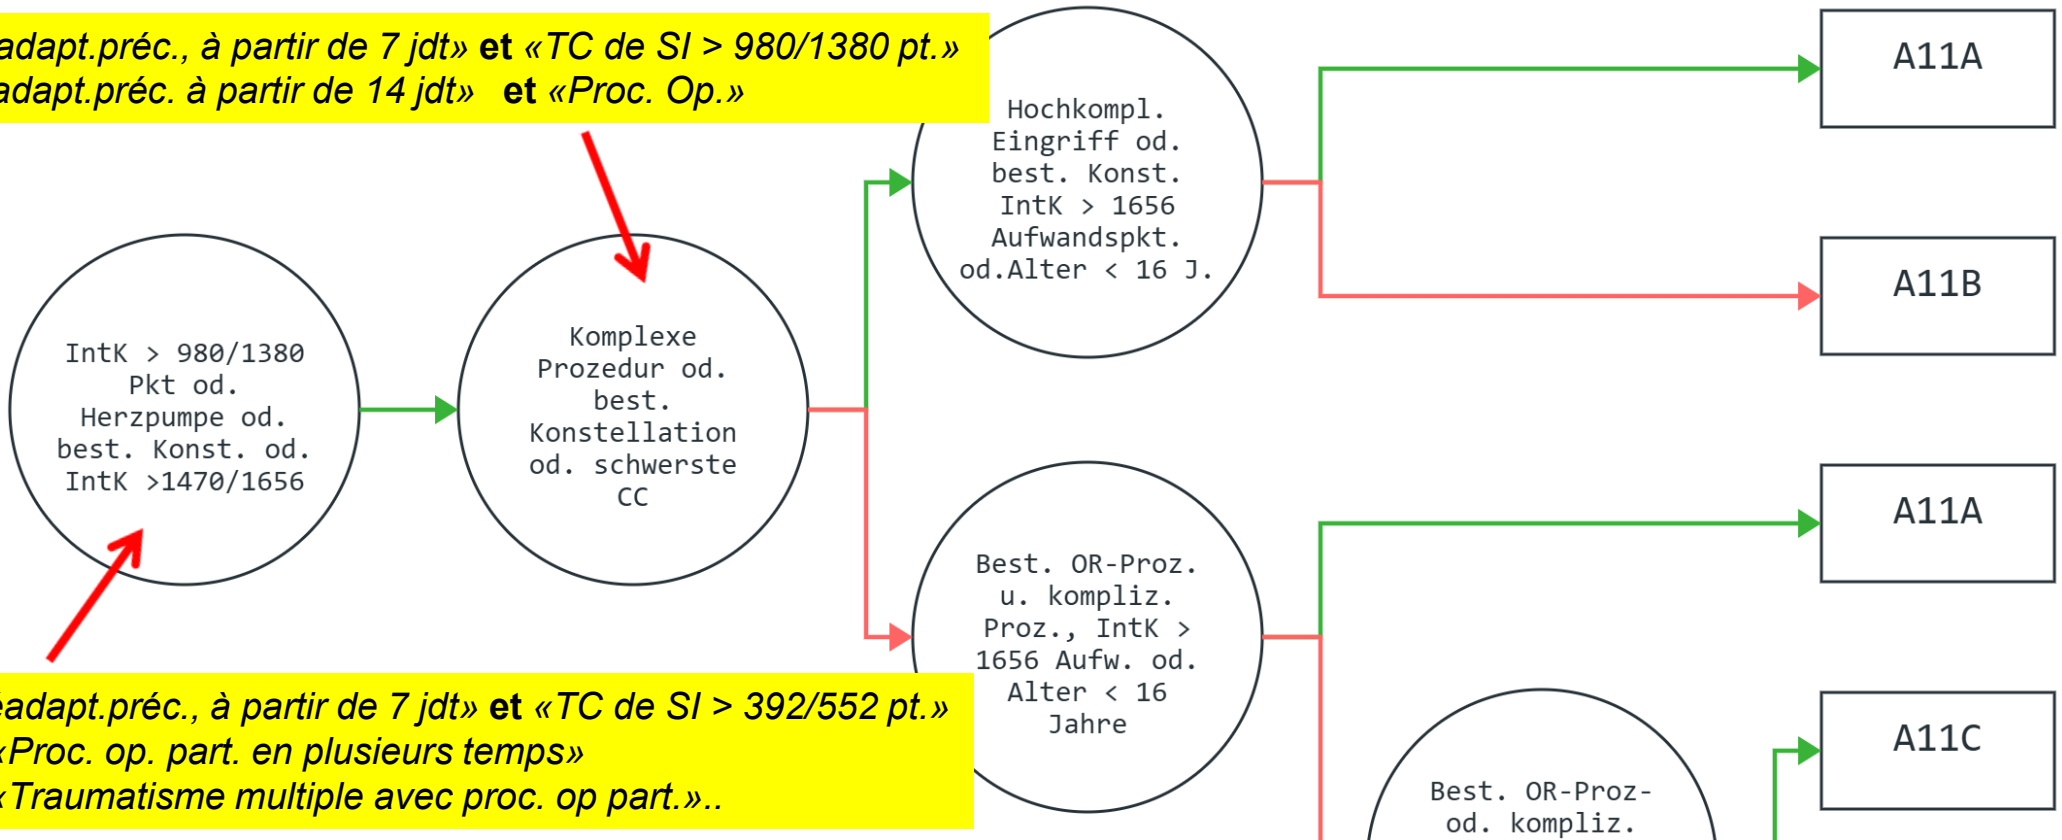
adapt.préc., à partir de 7 jdt» **et** «TC de SI > 980/1380 pt.»
adapt.préc. à partir de 14 jdt» **et** «Proc. Op.»

IntK > 980/1380 Pkt od. Herzpumpe od. best. Konst. od. IntK >1470/1656

Komplexe Prozedur od. best. Konstellation od. schwerste CC

Hochkompl. Eingriff od. best. Konst. IntK > 1656 Aufwandspkt. od.Alter < 16 J.

A11A

A11B

Best. OR-Proz. u. kompliz. Proz., IntK > 1656 Aufw. od. Alter < 16 Jahre

A11A

A11C

Best. OR-Proz- od. kompliz.

adapt.préc., à partir de 7 jdt» **et** «TC de SI > 392/552 pt.»
«Proc. op. part. en plusieurs temps»
«Traumatisme multiple avec proc. op part.»..